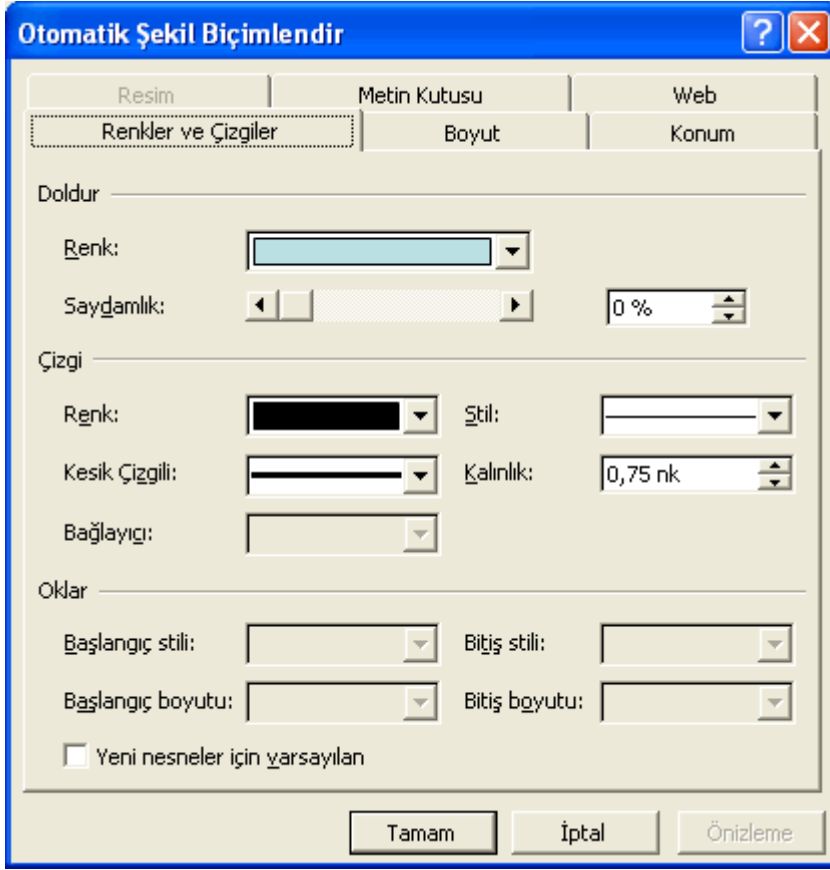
Otomatik Şekil Biçimlendir

Resim | Metin Kutusu | Web
Renkler ve Çizgiler | Boyut | Konum

Doldur

Renk:

Saydamlık:

0 %

Çizgi

Renk:

Stil:

Kesik Çizgili:

Kalınlık:

0,75 nk

Bağlayıcı:

Oklar

Başlangıç stili:

Bitiş stili:

Başlangıç boyutu:

Bitiş boyutu:

Yeni nesneler için varsayılan

Tamam

İptal

Önizleme